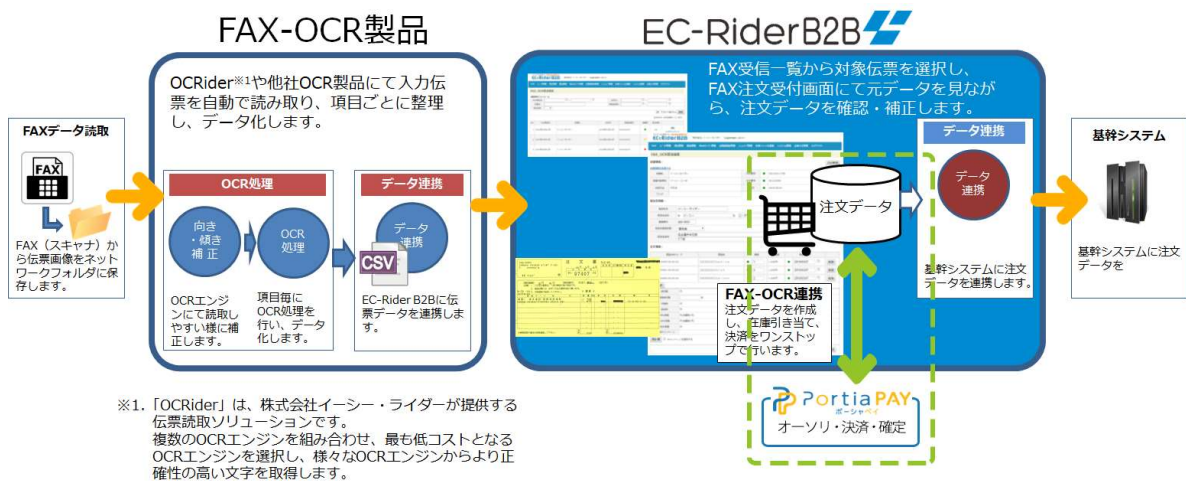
FAX-OCR製品

EC-RiderB2B

FAXデータ読取

FAX

FAX（スキャナ）から伝票画像をネットワークフォルダに保存します。

OCRider※1や他社OCR製品にて入力伝票を自動で読み取り、項目ごとに整理し、データ化します。

OCR処理

向き・傾き補正

OCR処理

OCRエンジンにて読取しやすい様に補正します。

項目毎にOCR処理を行い、データ化します。

データ連携

データ連携

CSV

EC-Rider B2Bに伝票データを連携します。

FAX受信一覧から対象伝票を選択し、FAX注文受付画面にて元データを見ながら、注文データを確認・補正します。

注文データ

FAX-OCR連携
注文データを作成し、在庫引き当て、決済をワンストップで行います。

データ連携

データ連携

基幹システムに注文データを連携します。

基幹システム

基幹システムに注文データを

PortiaPAY ポーシャペイ
オーソリ・決済・確定

※1.「OCRider」は、株式会社イーシー・ライダーが提供する伝票読取ソリューションです。
複数のOCRエンジンを組み合わせ、最も低コストとなるOCRエンジンを選択し、様々なOCRエンジンからより正確性の高い文字を取得します。